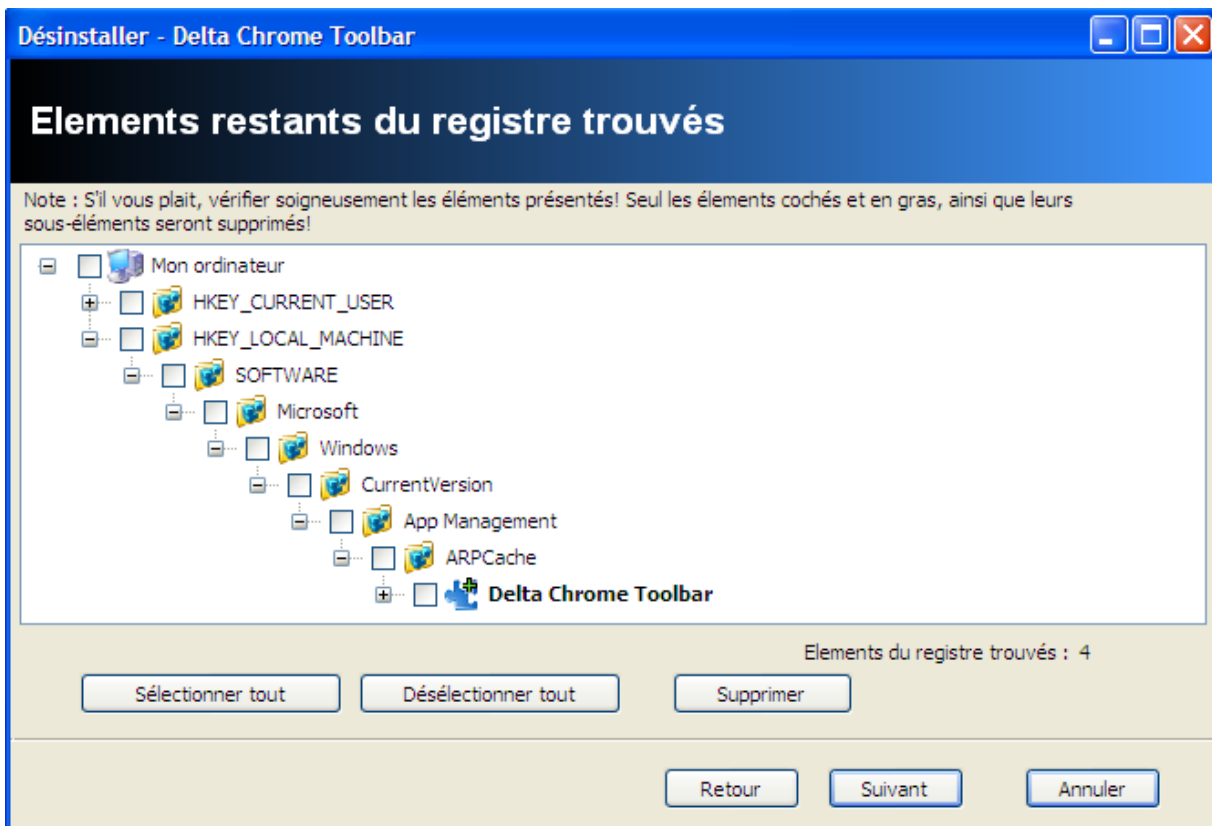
Désinstaller - Delta Chrome Toolbar

Elements restants du registre trouvés

Note : S'il vous plait, vérifier soigneusement les éléments présentés! Seul les élements cochés et en gras, ainsi que leurs sous-éléments seront supprimés!

Mon ordinateur
HKEY_CURRENT_USER
HKEY_LOCAL_MACHINE
SOFTWARE
Microsoft
Windows
CurrentVersion
App Management
ARPCache
Delta Chrome Toolbar

Elements du registre trouvés : 4

Sélectionner tout
Désélectionner tout
Supprimer

Retour
Suivant
Annuler